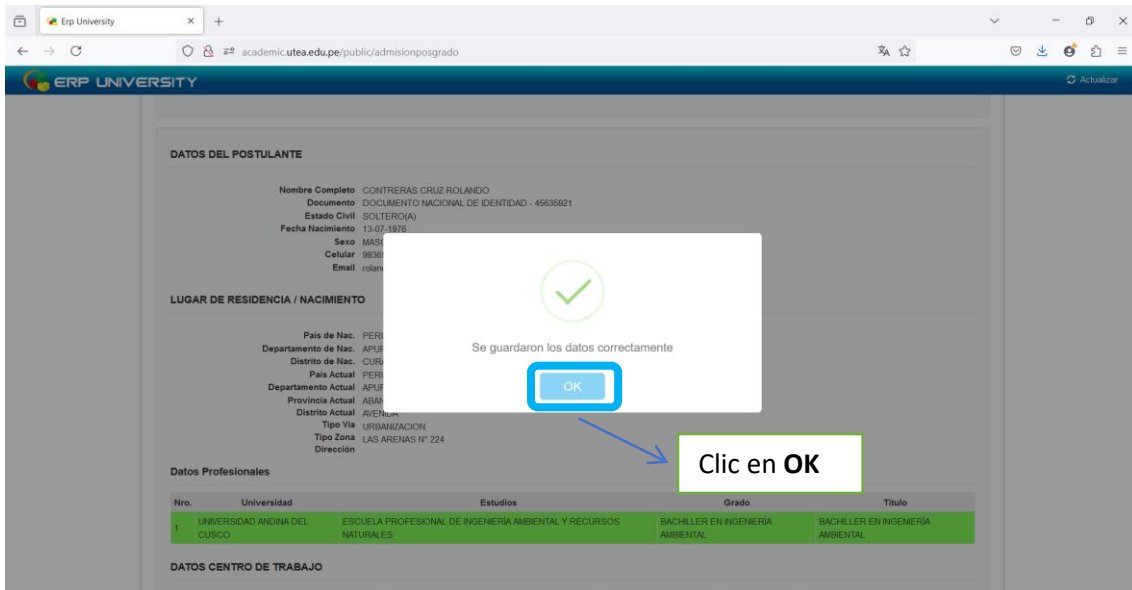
Erp University

academic.utea.edu.pe/public/admisionposgrado

ERP UNIVERSITY

Actualizar

DATOS DEL POSTULANTE

Nombre Completo CONTRERAS CRUZ ROLANDO
Documento DOCUMENTO NACIONAL DE IDENTIDAD - 45635921
Estado Civil SOLTERO(A)
Fecha Nacimiento 13-07-1976
Sexo MASC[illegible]
Celular 9836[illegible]
Email rolan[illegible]

LUGAR DE RESIDENCIA / NACIMIENTO

País de Nac. PERU
Departamento de Nac. APUR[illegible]
Distrito de Nac. CUR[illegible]
País Actual PERU
Departamento Actual APUR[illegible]
Provincia Actual ABAN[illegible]
Distrito Actual AVEN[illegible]
Tipo Vía URBANIZACION
Tipo Zona LAS ARENAS N° 224
Dirección

Se guardaron los datos correctamente

OK

Clic en **OK**

Datos Profesionales

| Nro. | Universidad | Estudios | Grado | Título |
|---|---|---|---|---|
| 1 | UNIVERSIDAD ANDINA DEL CUSCO | ESCUELA PROFESIONAL DE INGENIERÍA AMBIENTAL Y RECURSOS NATURALES | BACHILLER EN INGENIERÍA AMBIENTAL | BACHILLER EN INGENIERÍA AMBIENTAL |

DATOS CENTRO DE TRABAJO